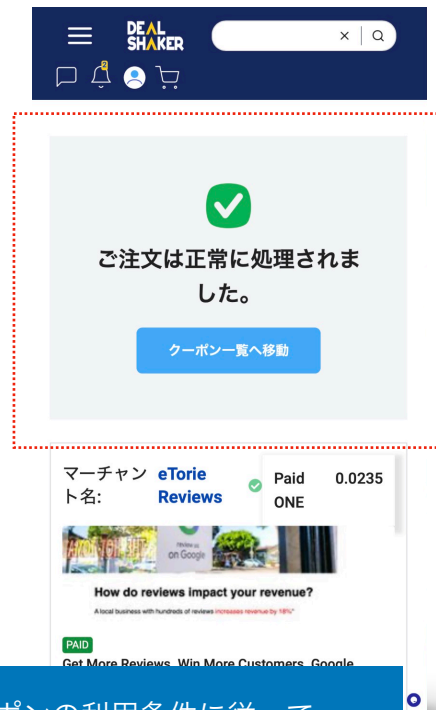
DEAL SHAKER

ご注文は正常に処理されました。

クーポン一覧へ移動

マーチャント名: eTorie Reviews

Paid ONE 0.0235

on Google

How do reviews impact your revenue?

A local business with hundreds of reviews increases revenue by 18%*

PAID

Get More Reviews, Win More Customers, Google

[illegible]ポンの利用条件に従って